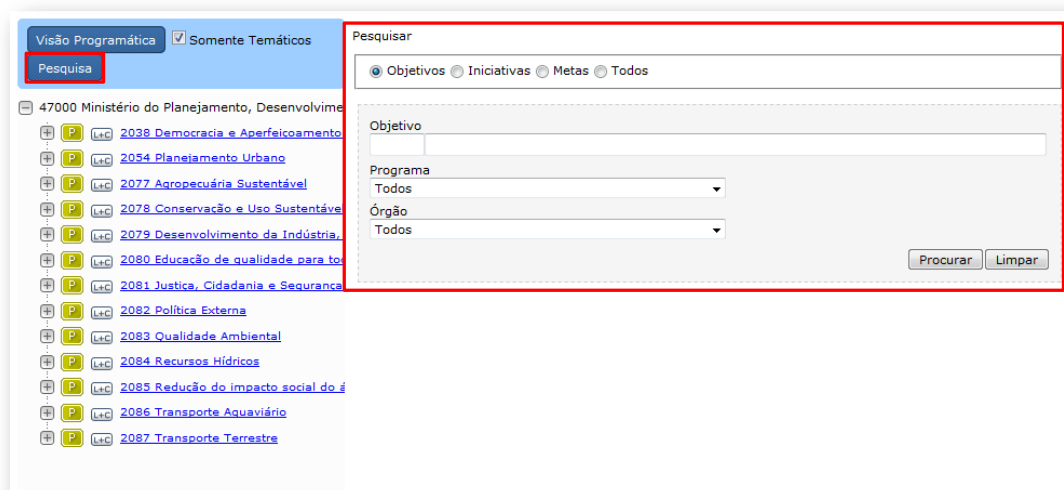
Visão Programática
Somente Temáticos
Pesquisa

47000 Ministério do Planejamento, Desenvolvime

P L+C 2038 Democracia e Aperfeiçoamento
P L+C 2054 Planejamento Urbano
P L+C 2077 Agropecuária Sustentável
P L+C 2078 Conservação e Uso Sustentáve
P L+C 2079 Desenvolvimento da Indústria,
P L+C 2080 Educação de qualidade para to
P L+C 2081 Justiça, Cidadania e Seguranç
P L+C 2082 Política Externa
P L+C 2083 Qualidade Ambiental
P L+C 2084 Recursos Hídricos
P L+C 2085 Redução do impacto social do
P L+C 2086 Transporte Aquaviário
P L+C 2087 Transporte Terrestre

Pesquisar

Objetivos Iniciativas Metas Todos

Objetivo

Programa
Todos

Órgão
Todos

Procurar Limpar